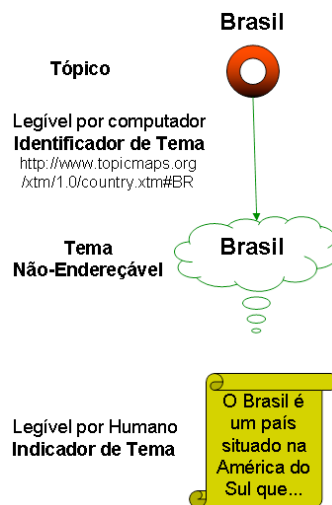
Brasil

Tópico

Legível por computador
Identificador de Tema
http://www.topicmaps.org/xtm/1.0/country.xtm#BR

Tema
Não-Endereçável

Brasil

Legível por Humano
Indicador de Tema

O Brasil é um país situado na América do Sul que...